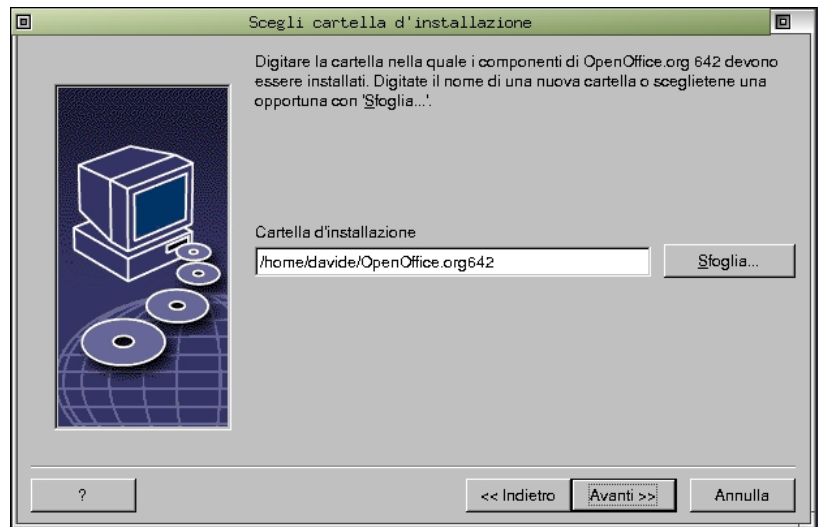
Scegli cartella d'installazione

Digitare la cartella nella quale i componenti di OpenOffice.org 642 devono essere installati. Digitate il nome di una nuova cartella o sceglietene una opportuna con 'Sfoglia...'.

Cartella d'installazione

/home/davide/OpenOffice.org642

Sfoglia...

?

<< Indietro

Avanti >>

Annulla